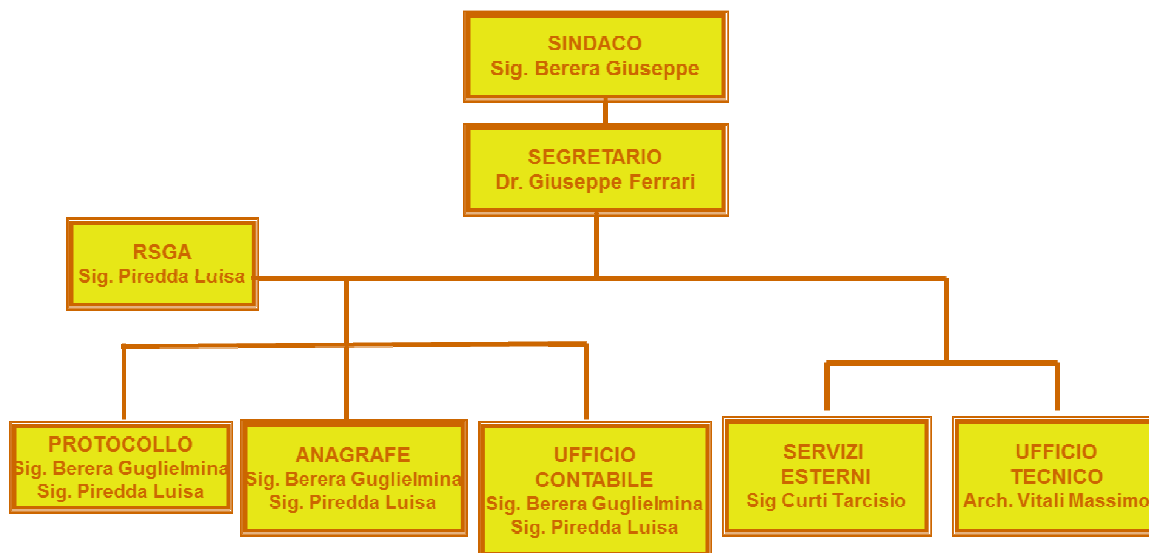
SINDACO
Sig. Berera Giuseppe

SEGRETARIO
Dr. Giuseppe Ferrari

RSGA
Sig. Piredda Luisa

PROTOCOLLO
Sig. Berera Guglielmina
Sig. Piredda Luisa

ANAGRAFE
Sig. Berera Guglielmina
Sig. Piredda Luisa

UFFICIO
CONTABILE
Sig. Berera Guglielmina
Sig. Piredda Luisa

SERVIZI
ESTERNI
Sig Curti Tarcisio

UFFICIO
TECNICO
Arch. Vitali Massimo